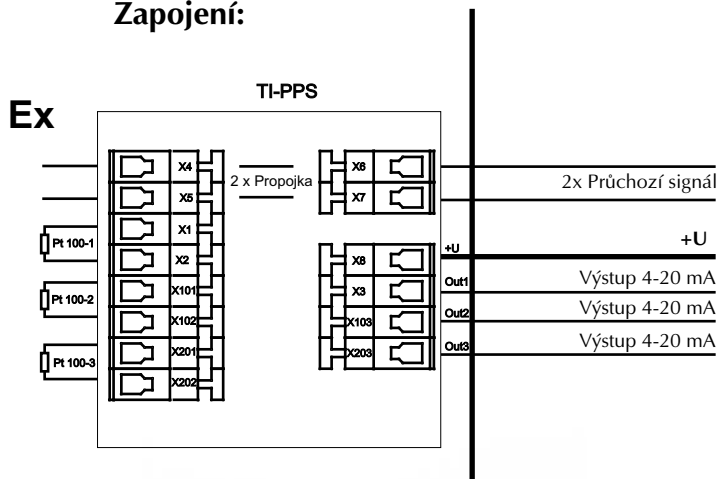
Zapojení:

TI-PPS

Ex

X4
X5
X1
X2
X101
X102
X201
X202

Pt 100-1
Pt 100-2
Pt 100-3

2 x Propojka

X6
X7

2x Průchozí signál

+U
X8
X3
X103
X203
Out1
Out2
Out3

+U
Výstup 4-20 mA
Výstup 4-20 mA
Výstup 4-20 mA